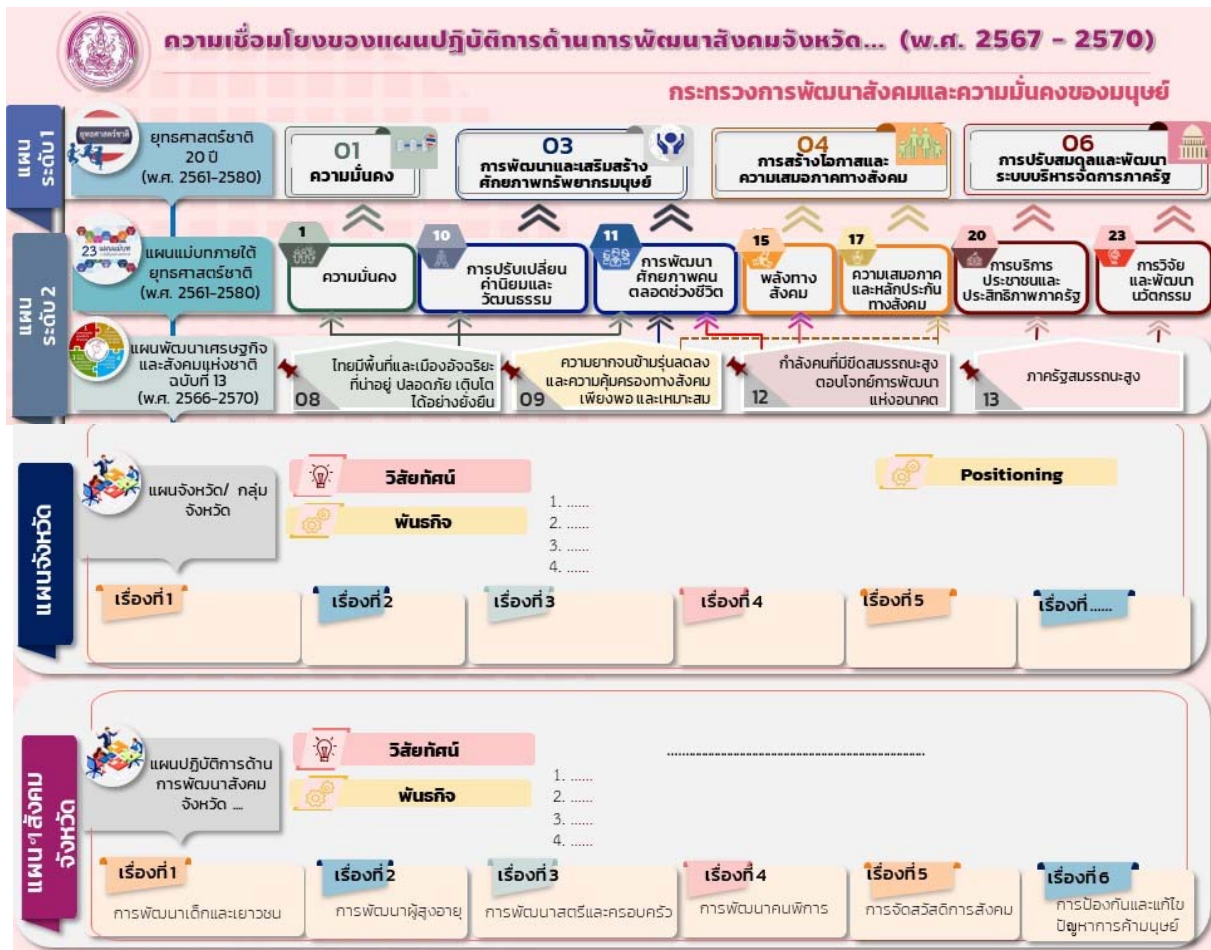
ความเชื่อมโยงของแผนปฏิบัติการด้านการพัฒนาสังคมจังหวัด... (พ.ศ. 2567 - 2570)

กระทรวงการพัฒนาสังคมและความมั่นคงของมนุษย์

แผน ระดับ 1

ยุทธศาสตร์ชาติ 20 ปี (พ.ศ. 2561-2580)

01 ความมั่นคง

03 การพัฒนาและเสริมสร้างศักยภาพทรัพยากรมนุษย์

04 การสร้างโอกาสและความเสมอภาคทางสังคม

06 การปรับสมดุลและพัฒนาระบบบริหารจัดการภาครัฐ

แผน ระดับ 2

แผนแม่บทภายใต้ยุทธศาสตร์ชาติ (พ.ศ. 2561-2580)

1 ความมั่นคง

10 การปรับเปลี่ยนค่านิยมและวัฒนธรรม

11 การพัฒนาศักยภาพคนตลอดช่วงชีวิต

15 พลังทางสังคม

17 ความเสมอภาคและหลักประกันทางสังคม

20 การบริการประชาชนและประสิทธิภาพภาครัฐ

23 การวิจัยและพัฒนานวัตกรรม

แผนพัฒนาเศรษฐกิจและสังคมแห่งชาติ ฉบับที่ 13 (พ.ศ. 2566-2570)

08 ไทยมีพื้นที่และเมืองอัจฉริยะที่น่าอยู่ ปลอดภัย เติบโตได้อย่างยั่งยืน

09 ความยากจนข้ามรุ่นลดลงและความคุ้มครองทางสังคมเพียงพอ และเหมาะสม

12 กำลังคนที่มีขีดสมรรถนะสูงตอบโจทย์การพัฒนาแห่งอนาคต

13 ภาครัฐสมรรถนะสูง

แผนจังหวัด

แผนจังหวัด/ กลุ่มจังหวัด

วิสัยทัศน์

พันธกิจ

1. ......
2. ......
3. ......
4. ......

Positioning

เรื่องที่ 1

เรื่องที่ 2

เรื่องที่ 3

เรื่องที่ 4

เรื่องที่ 5

เรื่องที่......

แผนฯสังคม จังหวัด

แผนปฏิบัติการด้านการพัฒนาสังคมจังหวัด ...

วิสัยทัศน์

........................................................

พันธกิจ

1. ......
2. ......
3. ......
4. ......

เรื่องที่ 1 การพัฒนาเด็กและเยาวชน

เรื่องที่ 2 การพัฒนาผู้สูงอายุ

เรื่องที่ 3 การพัฒนาสตรีและครอบครัว

เรื่องที่ 4 การพัฒนาคนพิการ

เรื่องที่ 5 การจัดสวัสดิการสังคม

เรื่องที่ 6 การป้องกันและแก้ไขปัญหาการค้ามนุษย์